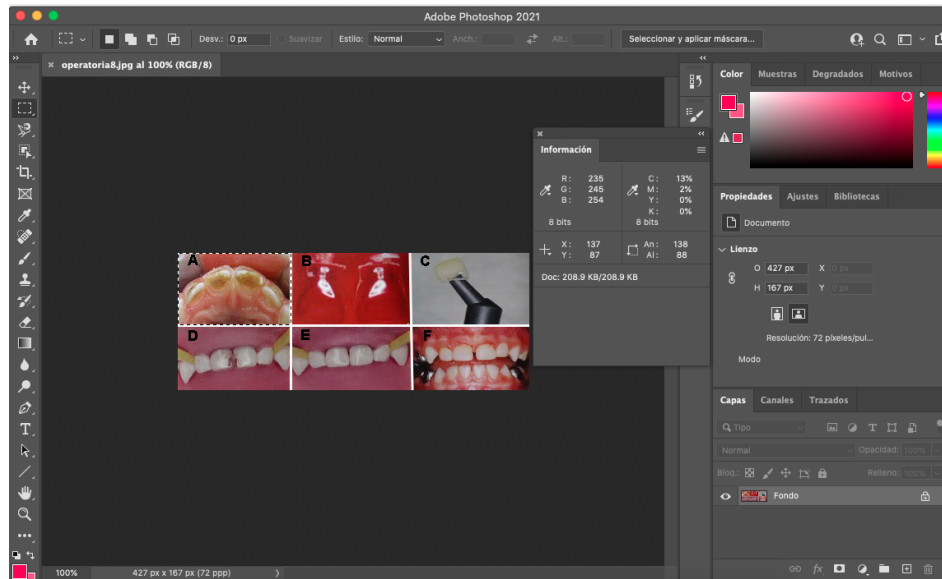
Adobe Photoshop 2021

Desv.: 0 px Suavizar Estilo: Normal Anch.: Alt.: Seleccionar y aplicar máscara...

× operatoria8.jpg al 100% (RGB/8)

A B C
D E F

Información

R: 235
G: 245
B: 254
8 bits

C: 13%
M: 2%
Y: 0%
K: 0%
8 bits

X: 137
Y: 87

An: 138
Al: 88

Doc: 208.9 KB/208.9 KB

Color Muestras Degradados Motivos

Propiedades Ajustes Bibliotecas

Documento

Lienzo

O 427 px X 0 px
H 167 px Y 0 px

Resolución: 72 píxeles/pul...

Modo

Capas Canales Trazados

Tipo

Normal Opacidad: 100%

Bloq.: Relleno: 100%

Fondo

100% 427 px x 167 px (72 ppp)